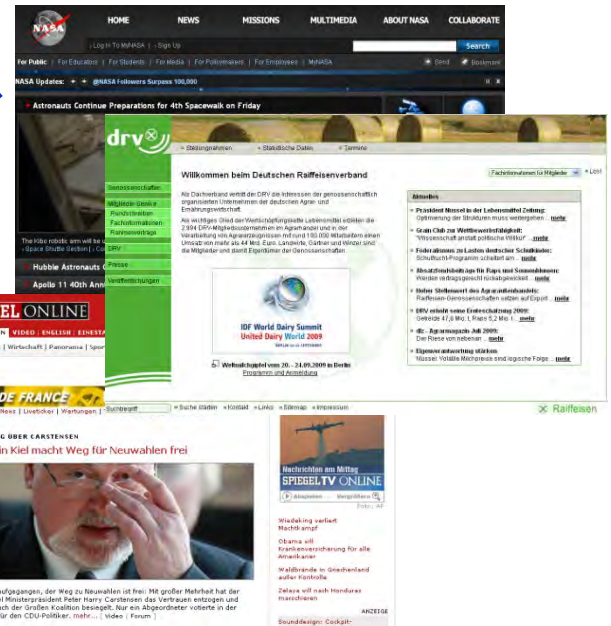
NASA
HOME NEWS MISSIONS MULTIMEDIA ABOUT NASA COLLABORATE
Log In To MyNASA | Sign Up
Search
For Public | For Educators | For Students | For Media | For Policymakers | For Employees | MyNASA
Send Bookmark
NASA Updates: @NASA Followers Surpass 100,000
Astronauts Continue Preparations for 4th Spacewalk on Friday
The Kibo robotic arm will be u
Space Shuttle Section | Co
Hubble Astronauts C
Apollo 11 40th Anni

drv
Stellungnahmen Statistische Daten Termine
Fachinformationen für Mitglieder Los!
Willkommen beim Deutschen Raiffeisenverband
Als Dachverband vertritt der DRV die Interessen der genossenschaftlich organisierten Unternehmen der deutschen Agrar- und Ernährungswirtschaft.
Als wichtiges Glied der Wertschöpfungskette Lebensmittel erzielen die 2.994 DRV-Mitgliedsunternehmen im Agrarhandel und in der Verarbeitung von Agrarerzeugnissen mit rund 100.000 Mitarbeitern einen Umsatz von mehr als 44 Mrd. Euro. Landwirte, Gärtner und Winzer sind die Mitglieder und damit Eigentümer der Genossenschaften.
Genossenschaften
Mitglieder-Service
Pressemitteilungen
Fachinformationen
Rahmenverträge
DRV
Presse
Veröffentlichungen
IDF World Dairy Summit
United Dairy World 2009
Weltmilchgipfel vom 20. - 24.09.2009 in Berlin
Programm und Anmeldung
Aktuelles
Präsident Nüssel in der Lebensmittel Zeitung: Optimierung der Strukturen muss weitergehen ... mehr
Grain Club zur Wettbewerbsfähigkeit: "Wissenschaft anstatt politische Willkür" ... mehr
Föderalismus zu Lasten deutscher Schulkinder: Schulfrucht-Programm scheitert am ... mehr
Absatzfinanzierung für Raps und Sonnenblumen: Werden verträge gekündigt rückabgewickelt ... mehr
Hoher Stellenwert des Agraraußenhandels: Raiffeisen-Genossenschaften setzen auf Export ... mehr
DRV erhöht seine Ernteschätzung 2009: Getreide 47,6 Mio. t, Raps 5,2 Mio. t ... mehr
dlz - Agrarmagazin Juli 2009: Der Riese von nebenan ... mehr
Eigenverantwortung stärken Nüssel: Vorläge Mechanismus sind logische Folge ... mehr
Suchbegriff Suche starten Kontakt Links Sitemap Impressum
Raiffeisen

EL ONLINE
VIDEO | ENGLISH | EINESTA
Wirtschaft | Panorama | Spor
DE FRANCE
News | Liveticker | Wertungen
ÜBER CARSTENSEN
in Kiel macht Weg für Neuwahlen frei
aufgegangen, der Weg zu Neuwahlen ist frei: Mit großer Mehrheit hat der l Ministerpräsident Peter Harry Carstensen das Vertrauen entzogen und ch der Großen Koalition besiegelt. Nur ein Abgeordneter votierte in der für den CDU-Politiker. mehr... [ Video | Forum ]
Nachrichten am Mittag
SPIEGEL TV ONLINE
Abspielen Vergrößern
Fotos: AP
Wiedeking verliert Machtkampf
Obama will Krankenversicherung für alle Amerikaner
Waldbrände in Griechenland außer Kontrolle
Zelaya will nach Honduras marschieren
ANZEIGE
Sounddesign: Cockpit-